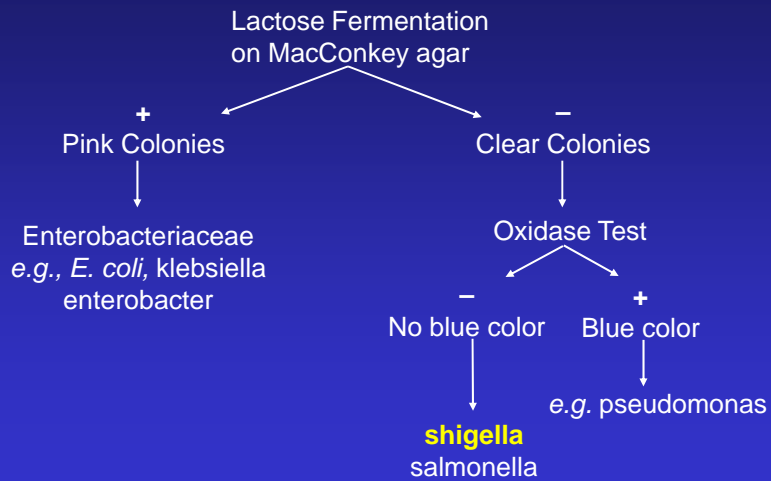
Lactose Fermentation
on MacConkey agar

+
Pink Colonies

Enterobacteriaceae
e.g., E. coli, klebsiella
enterobacter

–
Clear Colonies

Oxidase Test

–
No blue color

shigella
salmonella

+
Blue color

e.g. pseudomonas